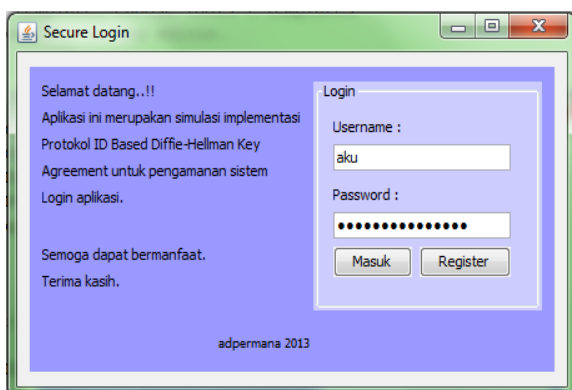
Secure Login

Selamat datang..!!
Aplikasi ini merupakan simulasi implementasi Protokol ID Based Diffie-Hellman Key Agreement untuk pengamanan sistem Login aplikasi.

Semoga dapat bermanfaat.
Terima kasih.

Login
Username :
aku
Password :
•••••••••••••••
Masuk
Register

adpermana 2013